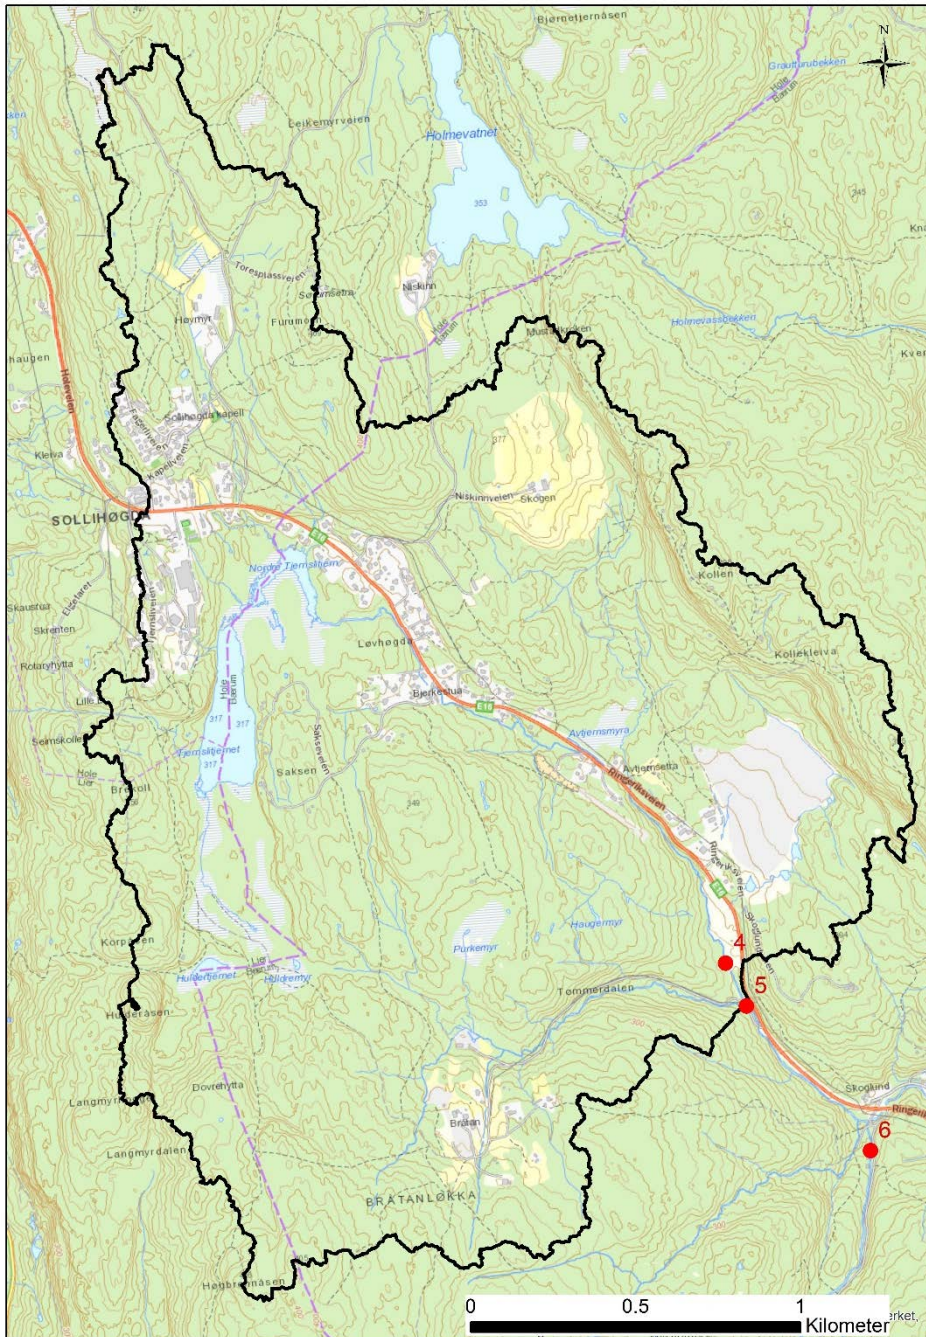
N

Bjørnetjernåsen

Grauturubekken

Hole Bærum

Leikemyrveien

Holmevatnet

353

Kna

Toresplassveien

Niskinn

Hole Bærum

Høymyr

Furumo

Holmevassbekken

Musteikroken

Kver

haugen

Hoiveien

Sollihøgda kapell

377

Kleiva

Kapellveien

Niskinnveien

Skogen

SOLLIHØGDA

E16

Nordre Tjernsljernet

Kollen

Skaustua

Skrenten

Rotaryhytta

Løvhøgda

Kolliekleiva

Lille

Bjørkestua

E16

Hole Bærum

317

Seimskolle

Avtjernsmyra

Tjernsljernet

317

Saksen

349

Avtjernsetta

Hole Lier

Brekoll

Ringeriksveien

Ringeriksveien

E16

Skogdunk

Haugemyr

Purkemyr

Korpåsen

4

Hulderljernet

Hole Bærum

Huldremyr

Tømmerdalen

5

Hulderåsen

300

Skogkind

Dovrehytta

Langmyra

Ringeri

Bratan

6

Langmyrdalen

BRÅTANLØKKA

Høgbrennåsen

0

0.5

1

Kilometer

erket,